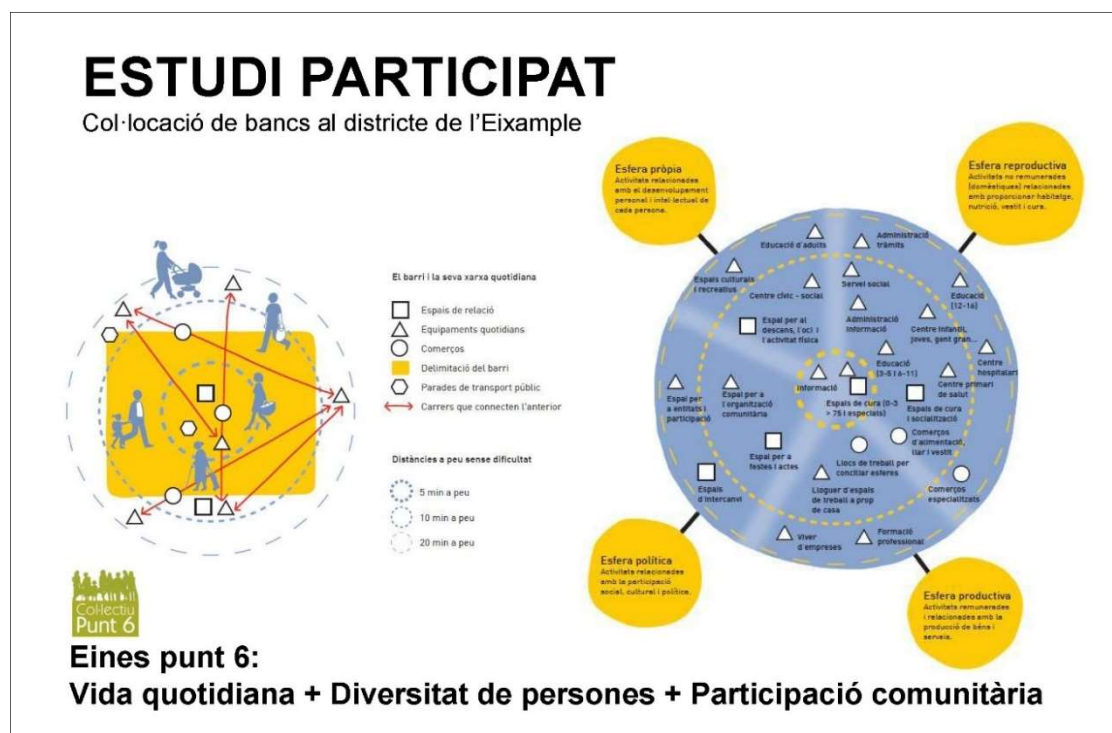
ESTUDI PARTICIPAT

Col·locació de bancs al districte de l'Eixample

El barri i la seva xarxa quotidiana

Espais de relació
Equipaments quotidians
Comerços
Delimitació del barri
Parades de transport públic
Carrers que connecten l'anterior

Distàncies a peu sense dificultat

5 min a peu
10 min a peu
20 min a peu

Esfera pròpia
Activitats relacionades amb el desenvolupament personal i intel·lectual de cada persona.

Esfera reproductiva
Activitats no remunerades (domèstiques) relacionades amb proporcionar habitatge, nutrició, vestit i cura.

Esfera política
Activitats relacionades amb la participació social, cultural i política.

Esfera productiva
Activitats remunerades i relacionades amb la producció de béns i serveis.

Educació d'adults
Administració tràmits
Espais culturals i recreatius
Centre cívic - social
Servei social
Educació (12-16)
Espai per al descens, l'oci i l'activitat física
Administració informació
Centre infantil, joves, gent gran...
Centre hospitalari
Educació (3-6 i 6-11)
Informació
Espai per a entitats i participació
Espai per a l'organització comunitària
Espais de cura (0-3 > 75 i especials)
Centre primari de salut
Espais de cura i socialització
Comerços d'alimentació, llar i vestit
Espai per a festes i actes
Llocs de treball per conciliar esferes
Espais d'intercanvi
Lloguer d'espais de treball a prop de casa
Comerços especialitzats
Viver d'empreses
Formació professional

Col·lectiu Punt 6

Eines punt 6:
Vida quotidiana + Diversitat de persones + Participació comunitària